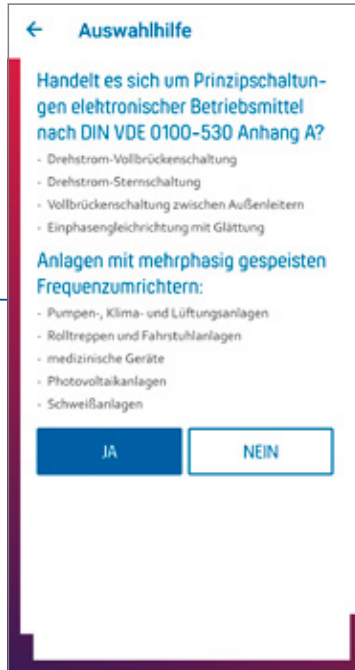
← Auswahlhilfe

Handelt es sich um Prinzipschaltungen elektronischer Betriebsmittel nach DIN VDE 0100-530 Anhang A?

- Drehstrom-Vollbrückenschaltung
- Drehstrom-Sternschaltung
- Vollbrückenschaltung zwischen Außenleitern
- Einphasengleichrichtung mit Glättung

Anlagen mit mehrphasig gespeisten Frequenzumrichtern:

- Pumpen-, Klima- und Lüftungsanlagen
- Rolltreppen und Fahrstuhlanlagen
- medizinische Geräte
- Photovoltaikanlagen
- Schweißanlagen

JA

NEIN